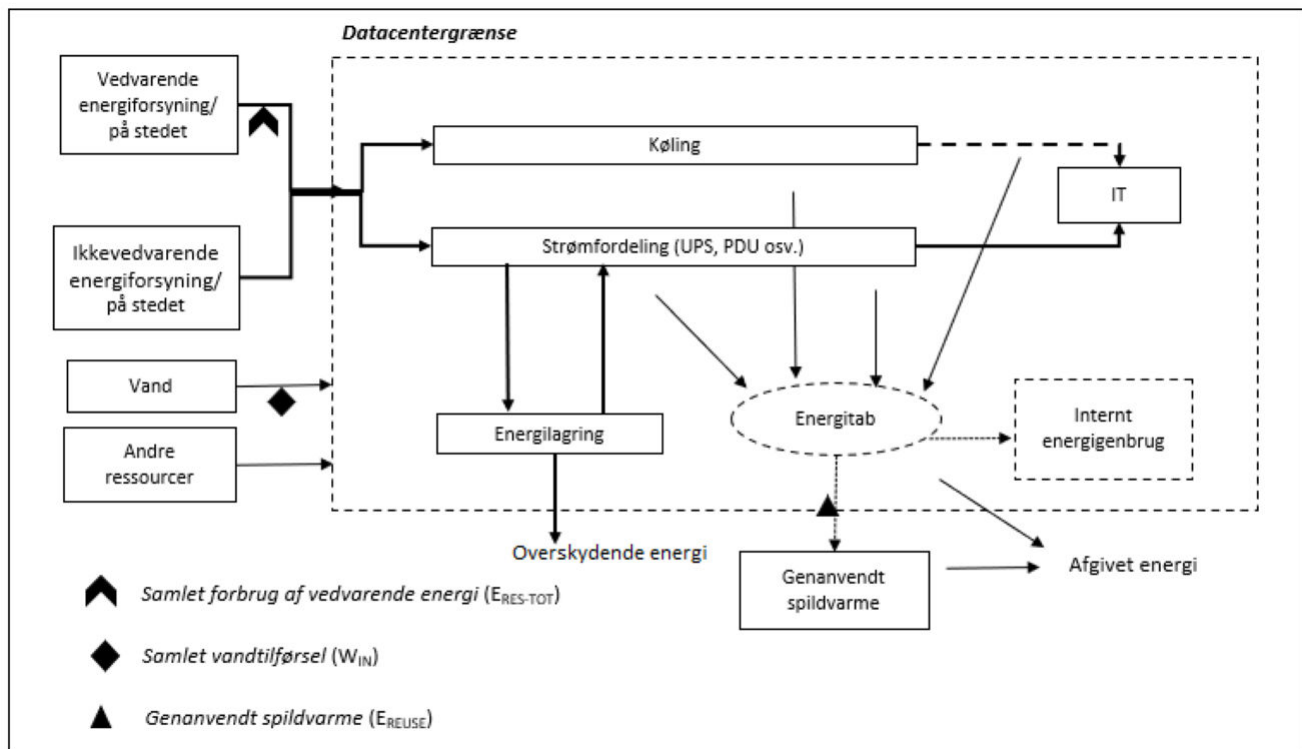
Datacentergrænse

Vedvarende energiforsyning/ på stedet

Ikkevedvarende energiforsyning/ på stedet

Vand

Andre ressourcer

Køling

IT

Strømfordeling (UPS, PDU osv.)

Energilagring

Energitab

Internt energigenbrug

Overskydende energi

Genanvendt spildvarme

Afgivet energi

Samlet forbrug af vedvarende energi ($E_{RES-TOT}$)

Samlet vandtilførsel ($W_{IN}$)

Genanvendt spildvarme ($E_{REUSE}$)